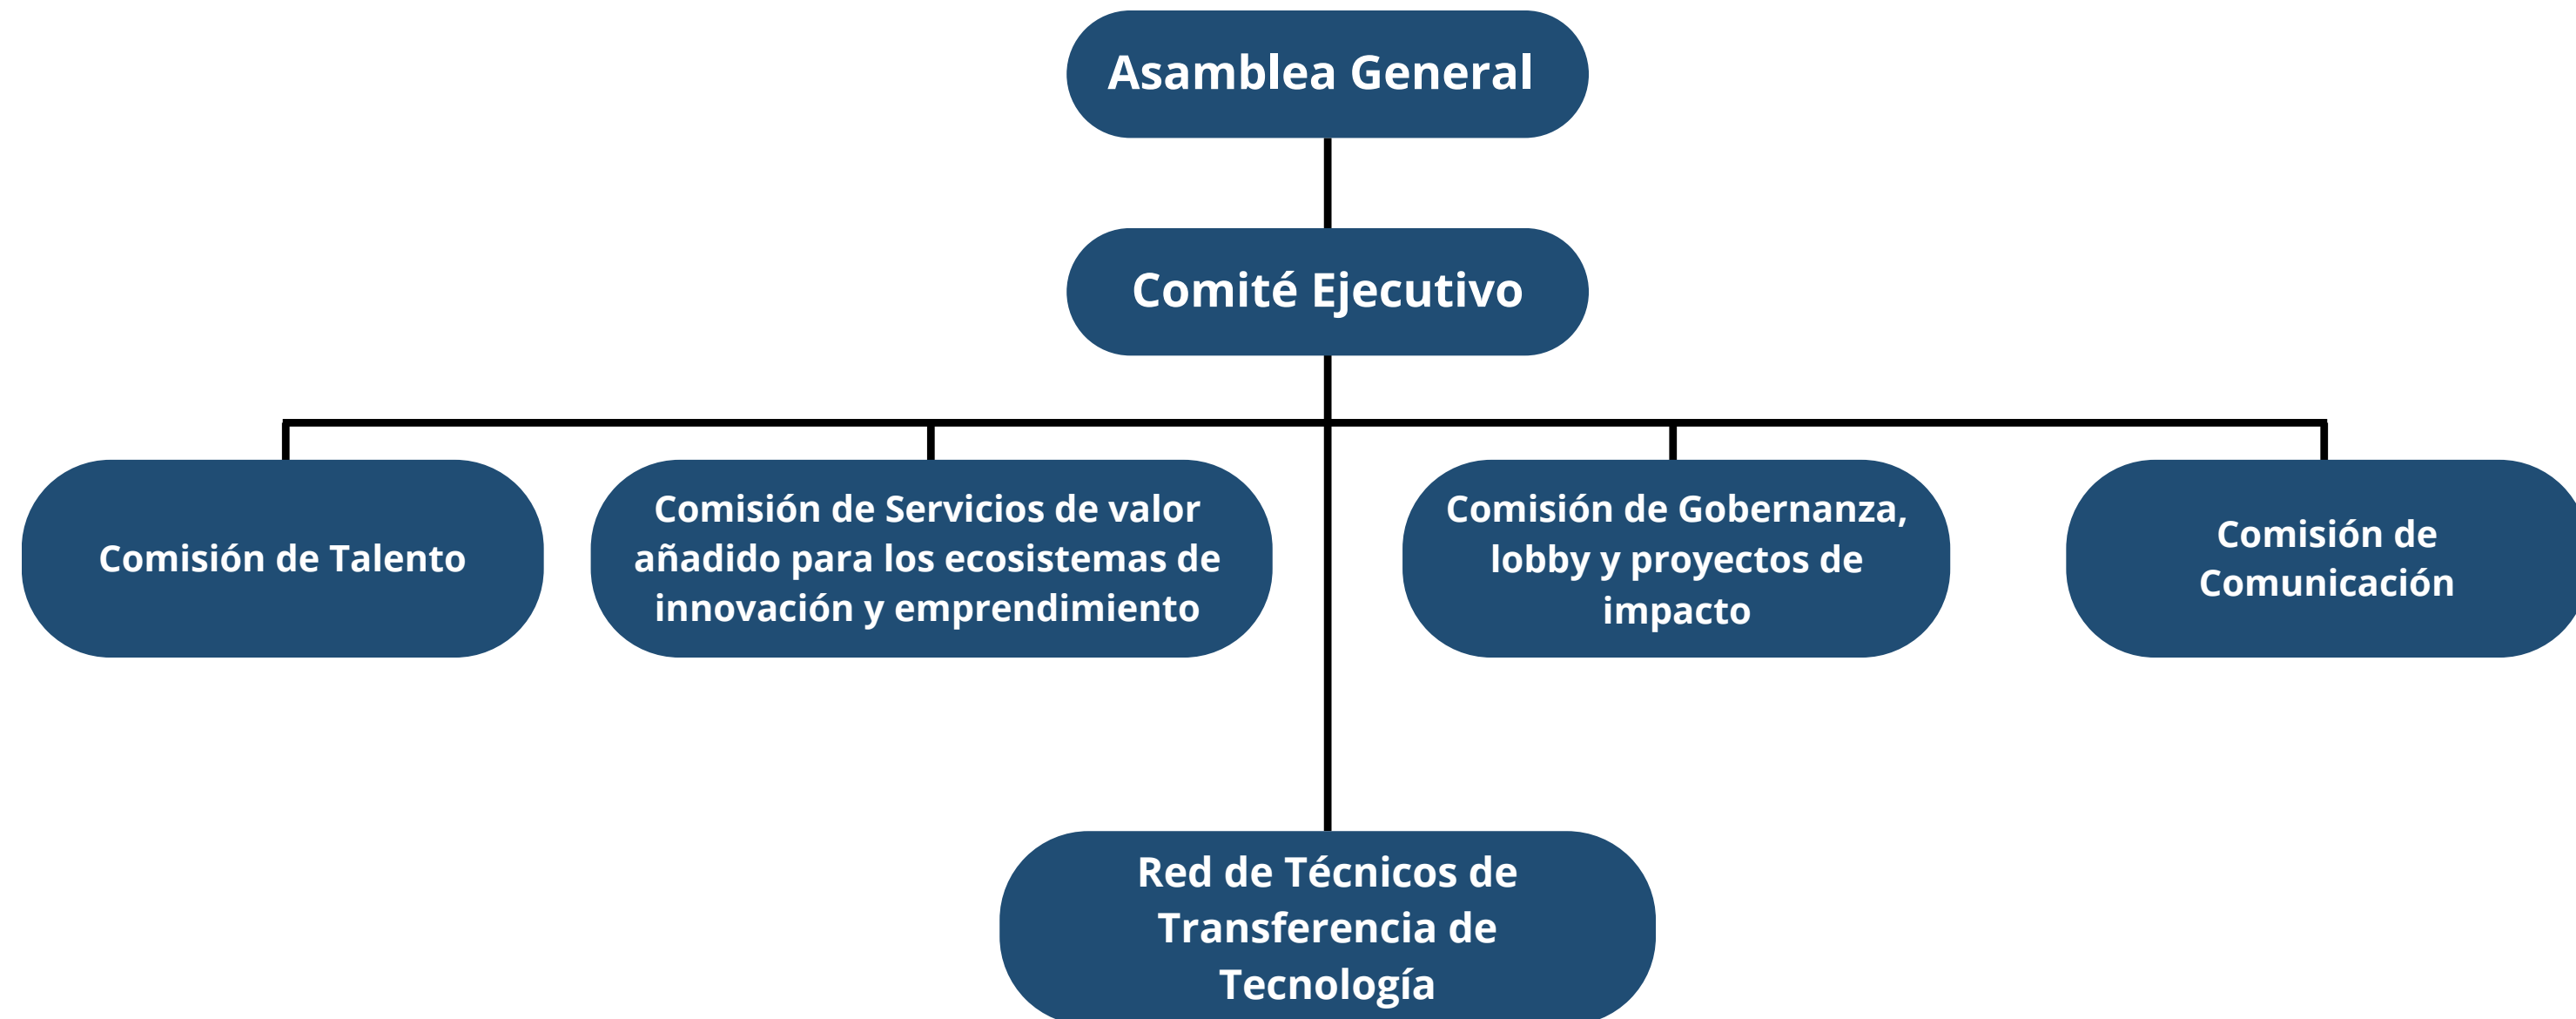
Asamblea General

Comité Ejecutivo

Comisión de Talento

Comisión de Servicios de valor añadido para los ecosistemas de innovación y emprendimiento

Comisión de Gobernanza, lobby y proyectos de impacto

Comisión de Comunicación

Red de Técnicos de Transferencia de Tecnología